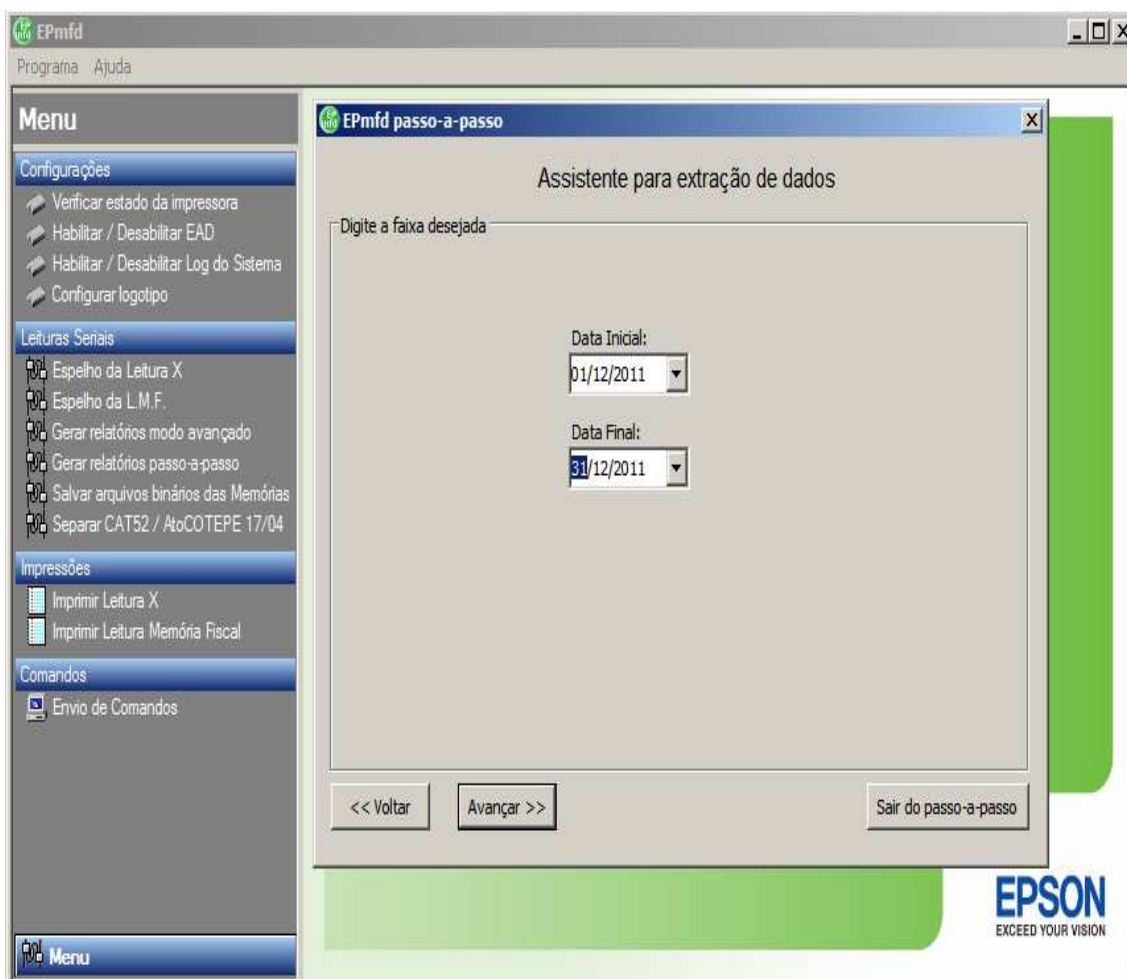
EPmfd

Programa Ajuda

Menu

Configurações

Verificar estado da impressora

Habilitar / Desabilitar EAD

Habilitar / Desabilitar Log do Sistema

Configurar logotipo

Leituras Seriais

Espelho da Leitura X

Espelho da L.M.F.

Gerar relatórios modo avançado

Gerar relatórios passo-a-passo

Salvar arquivos binários das Memórias

Separar CAT52 / AtoCOTEPE 17/04

Impressões

Imprimir Leitura X

Imprimir Leitura Memória Fiscal

Comandos

Envio de Comandos

Menu

EPmfd passo-a-passo

Assistente para extração de dados

Digite a faixa desejada

Data Inicial:

01/12/2011

Data Final:

31/12/2011

<< Voltar

Avançar >>

Sair do passo-a-passo

EPSON

EXCEED YOUR VISION